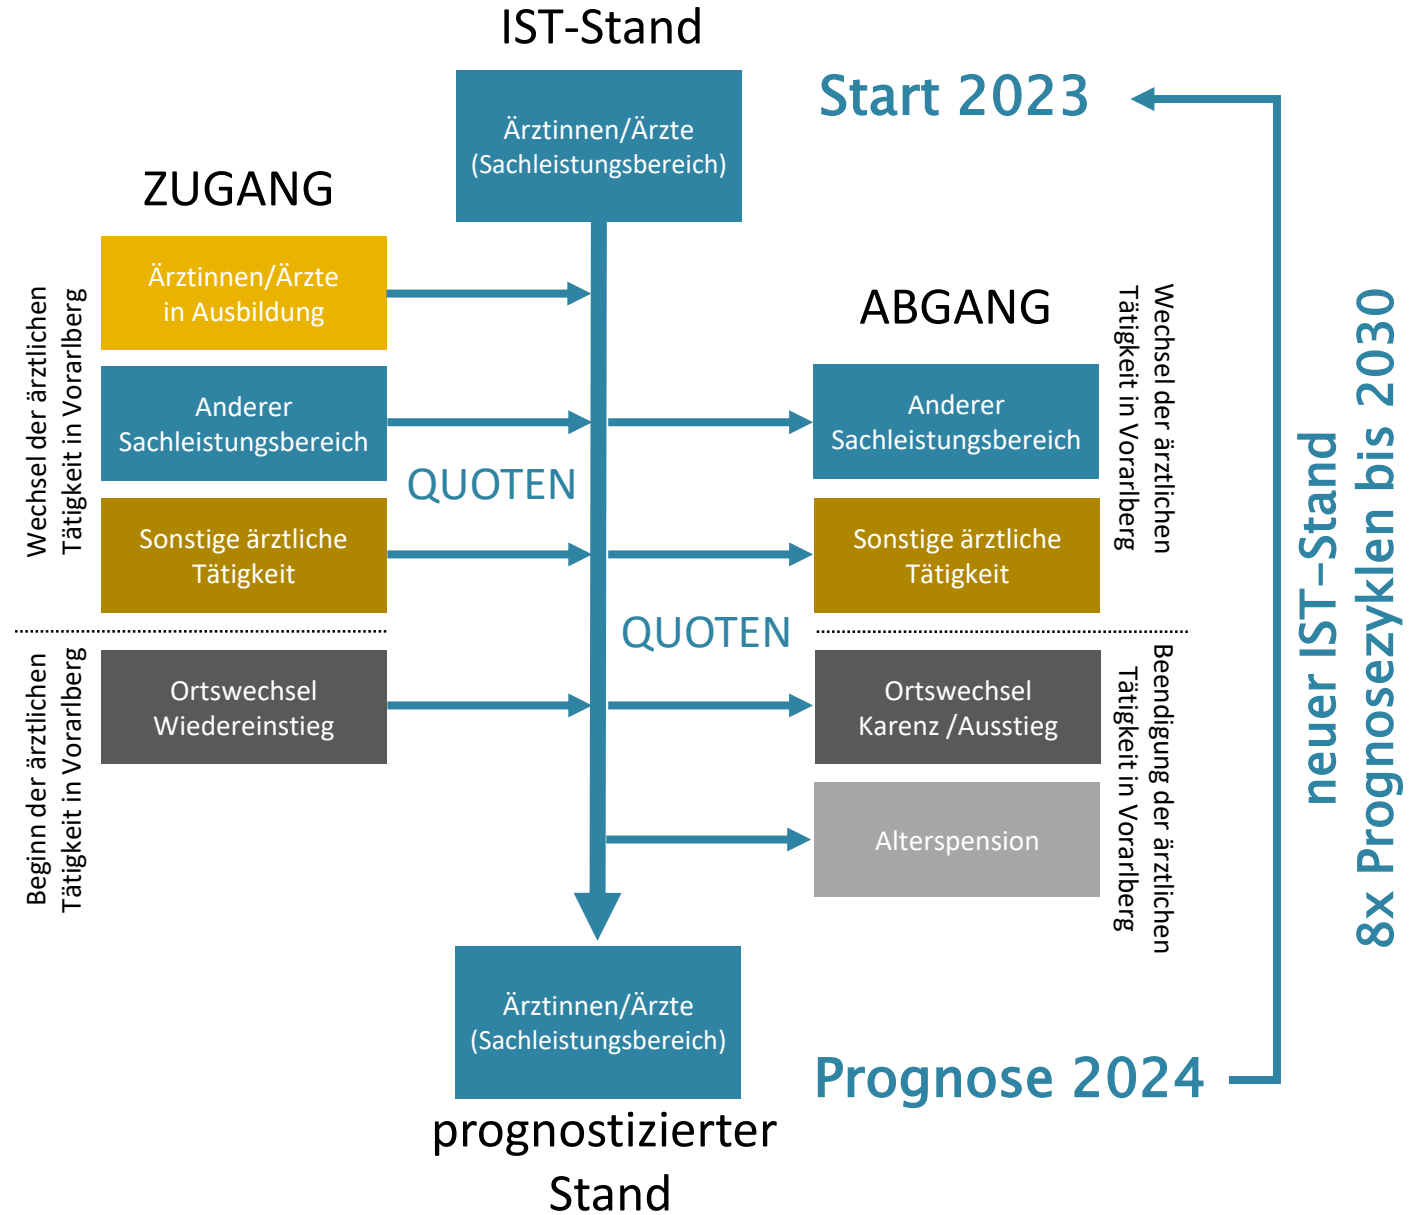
IST-Stand

Ärztinnen/Ärzte (Sachleistungsbereich)

Start 2023

ZUGANG

Wechsel der ärztlichen Tätigkeit in Vorarlberg

Ärztinnen/Ärzte in Ausbildung

Anderer Sachleistungsbereich

Sonstige ärztliche Tätigkeit

QUOTEN

ABGANG

Anderer Sachleistungsbereich

Sonstige ärztliche Tätigkeit

Wechsel der ärztlichen Tätigkeit in Vorarlberg

QUOTEN

Beginn der ärztlichen Tätigkeit in Vorarlberg

Ortswechsel Wiedereinstieg

Ortswechsel Karenz /Ausstieg

Alterspension

Beendigung der ärztlichen Tätigkeit in Vorarlberg

neuer IST-Stand

8x Prognosezyklen bis 2030

Ärztinnen/Ärzte (Sachleistungsbereich)

Prognose 2024

prognostizierter Stand